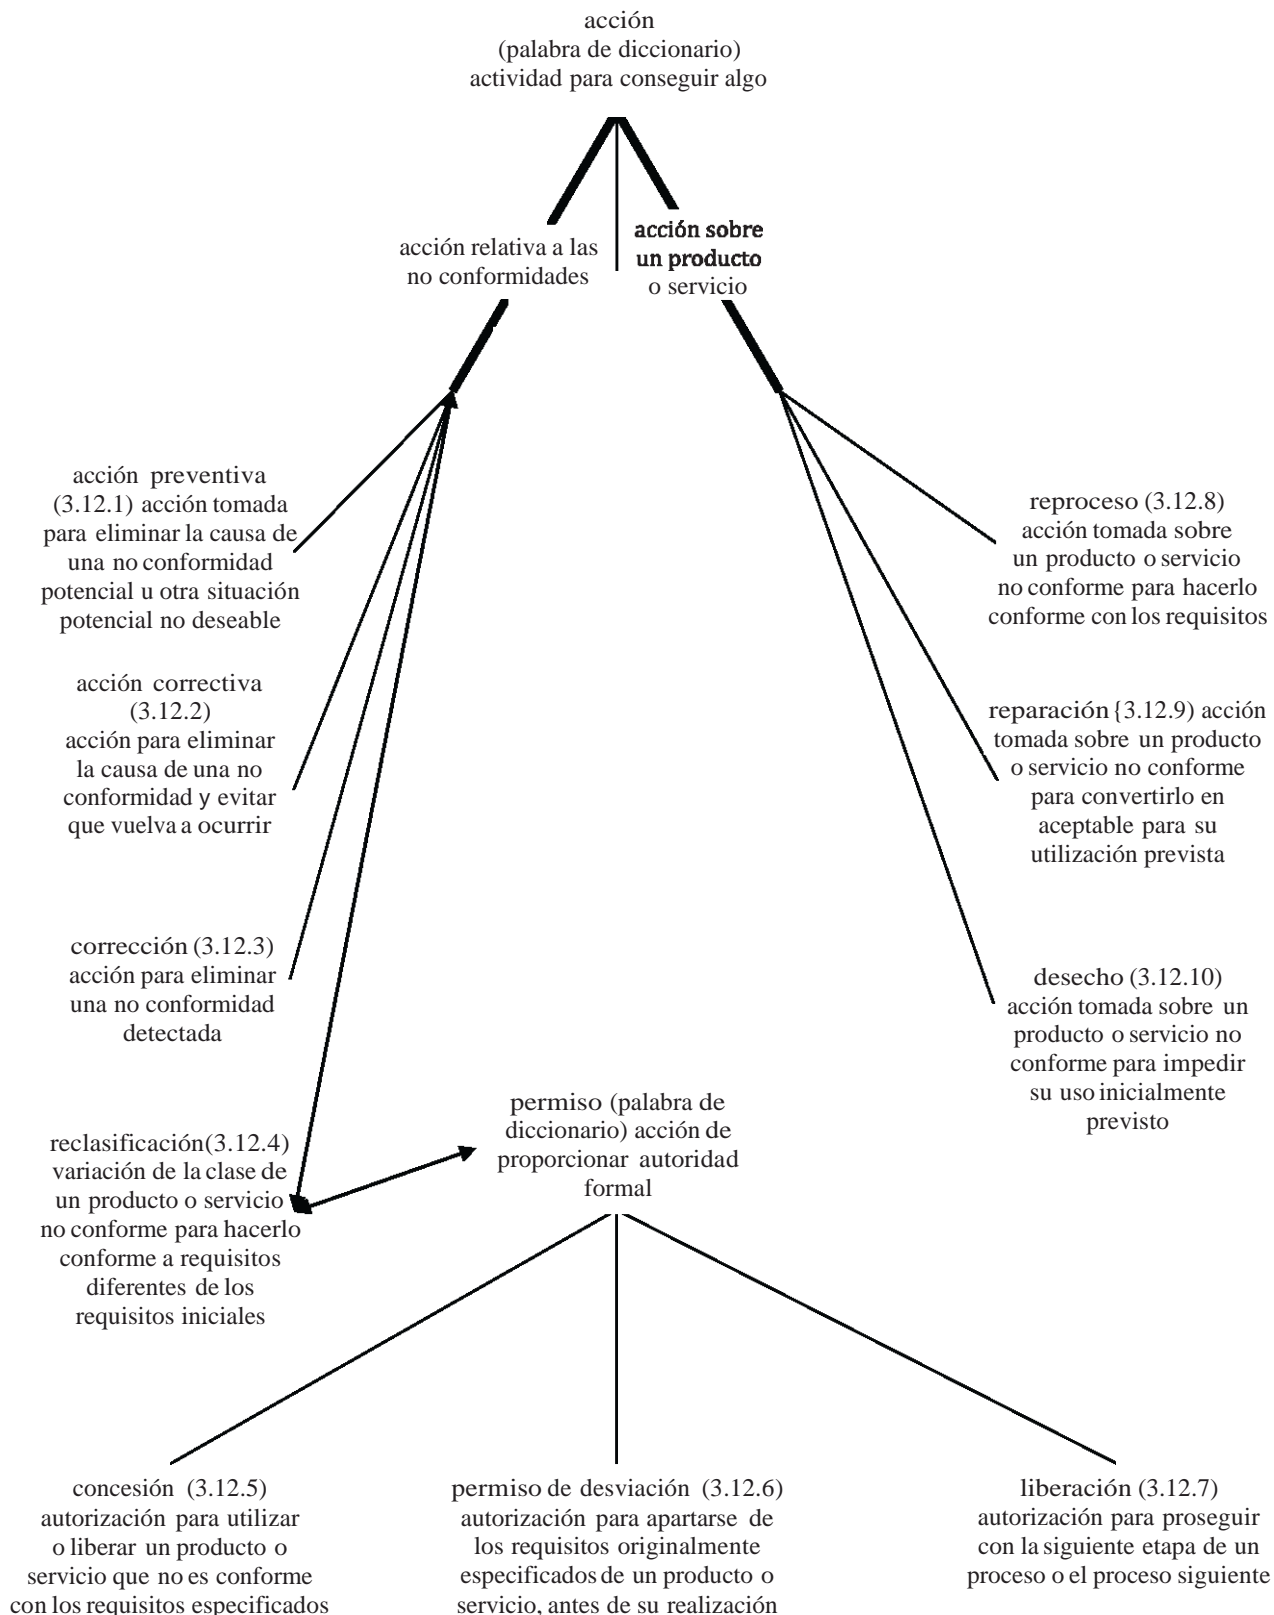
acción
(palabra de diccionario)
actividad para conseguir algo

acción relativa a las no conformidades

acción sobre un producto o servicio

acción preventiva (3.12.1) acción tomada para eliminar la causa de una no conformidad potencial u otra situación potencial no deseable

acción correctiva (3.12.2) acción para eliminar la causa de una no conformidad y evitar que vuelva a ocurrir

corrección (3.12.3) acción para eliminar una no conformidad detectada

reclasificación(3.12.4) variación de la clase de un producto o servicio no conforme para hacerlo conforme a requisitos diferentes de los requisitos iniciales

reproceso (3.12.8) acción tomada sobre un producto o servicio no conforme para hacerlo conforme con los requisitos

reparación {3.12.9) acción tomada sobre un producto o servicio no conforme para convertirlo en aceptable para su utilización prevista

desecho (3.12.10) acción tomada sobre un producto o servicio no conforme para impedir su uso inicialmente previsto

permiso (palabra de diccionario) acción de proporcionar autoridad formal

concesión (3.12.5) autorización para utilizar o liberar un producto o servicio que no es conforme con los requisitos especificados

permiso de desviación (3.12.6) autorización para apartarse de los requisitos originalmente especificados de un producto o servicio, antes de su realización

liberación (3.12.7) autorización para proseguir con la siguiente etapa de un proceso o el proceso siguiente